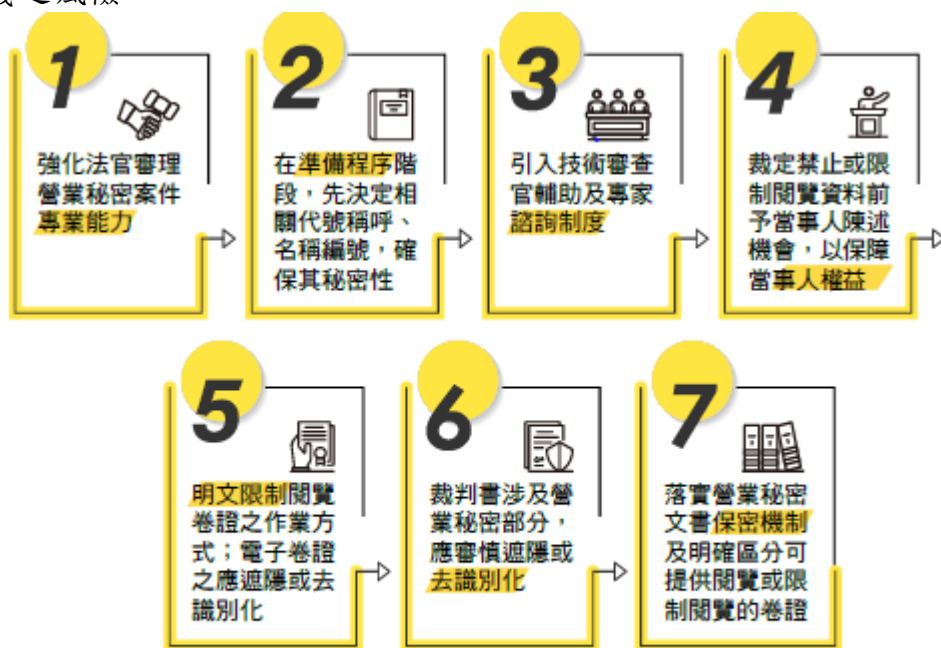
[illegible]

1
強化法官審理營業秘密案件專業能力

2
在準備程序階段，先決定相關代號稱呼、名稱編號，確保其秘密性

3
引入技術審查官輔助及專家諮詢制度

4
裁定禁止或限制閱覽資料前予當事人陳述機會，以保障當事人權益

5
明文限制閱覽卷證之作業方式；電子卷證之應遮隱或去識別化

6
裁判書涉及營業秘密部分，應審慎遮隱或去識別化

7
落實營業秘密文書保密機制及明確區分可提供閱覽或限制閱覽的卷證